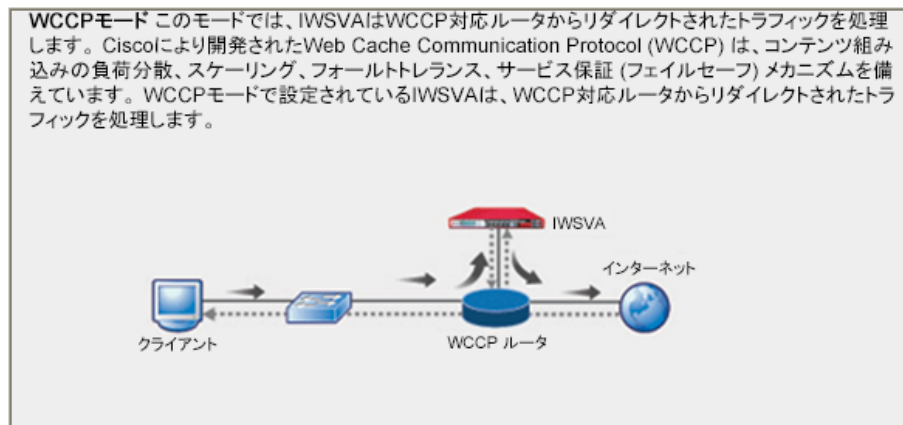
**WCCPモード** このモードでは、IWSVAはWCCP対応ルータからリダイレクトされたトラフィックを処理します。Ciscoにより開発されたWeb Cache Communication Protocol (WCCP) は、コンテンツ組み込みの負荷分散、スケーリング、フォールトトレランス、サービス保証 (フェイルセーフ) メカニズムを備えています。WCCPモードで設定されているIWSVAは、WCCP対応ルータからリダイレクトされたトラフィックを処理します。

IWSVA

インターネット

クライアント

WCCP ルータ